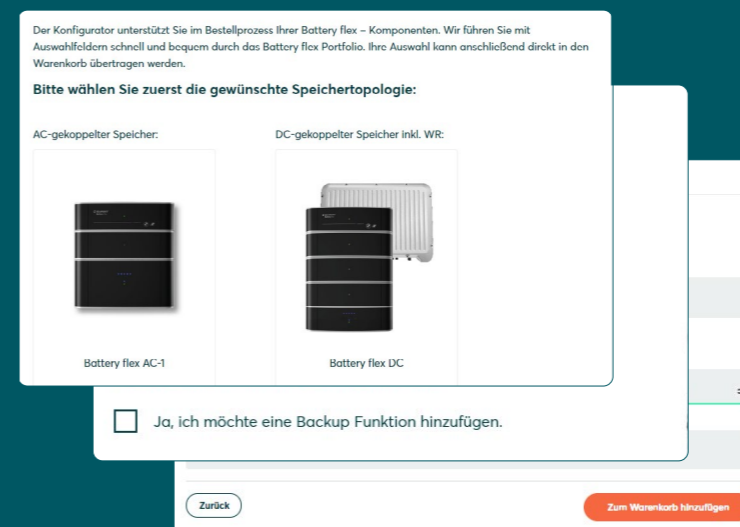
Der Konfigurator unterstützt Sie im Bestellprozess Ihrer Battery flex – Komponenten. Wir führen Sie mit Auswahlfeldern schnell und bequem durch das Battery flex Portfolio. Ihre Auswahl kann anschließend direkt in den Warenkorb übertragen werden.

Bitte wählen Sie zuerst die gewünschte Speichertopologie:

AC-gekoppelter Speicher:

DC-gekoppelter Speicher inkl. WR:

Battery flex AC-1

Battery flex DC

Ja, ich möchte eine Backup Funktion hinzufügen.

Zurück

Zum Warenkorb hinzufügen